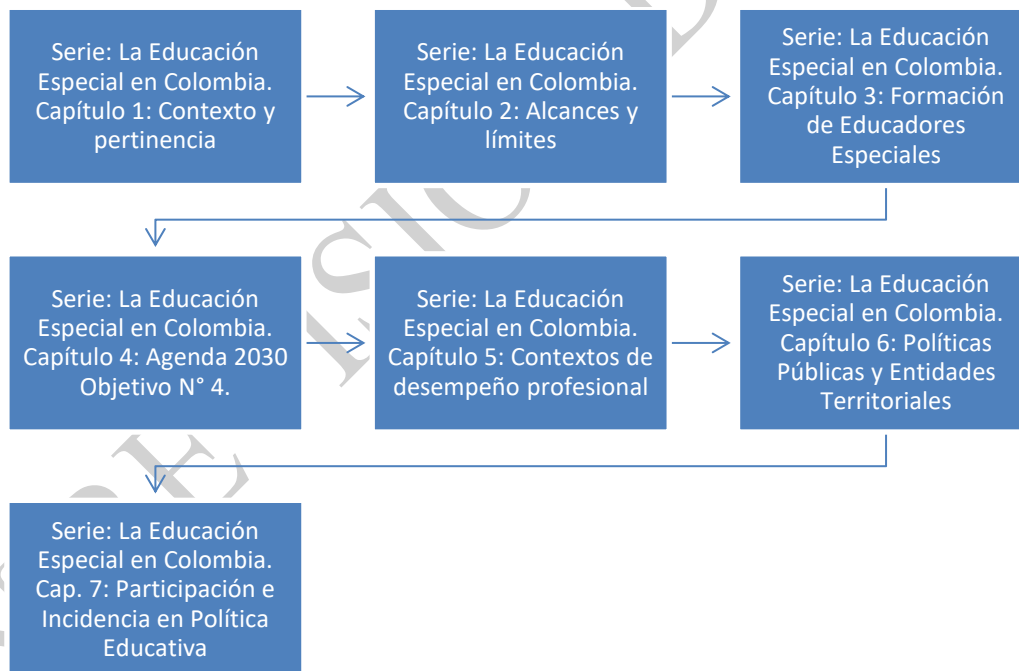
Serie: La Educación Especial en Colombia. Capítulo 1: Contexto y pertinencia

Serie: La Educación Especial en Colombia. Capítulo 2: Alcances y límites

Serie: La Educación Especial en Colombia. Capítulo 3: Formación de Educadores Especiales

Serie: La Educación Especial en Colombia. Capítulo 4: Agenda 2030 Objetivo N° 4.

Serie: La Educación Especial en Colombia. Capítulo 5: Contextos de desempeño profesional

Serie: La Educación Especial en Colombia. Capítulo 6: Políticas Públicas y Entidades Territoriales

Serie: La Educación Especial en Colombia. Cap. 7: Participación e Incidencia en Política Educativa